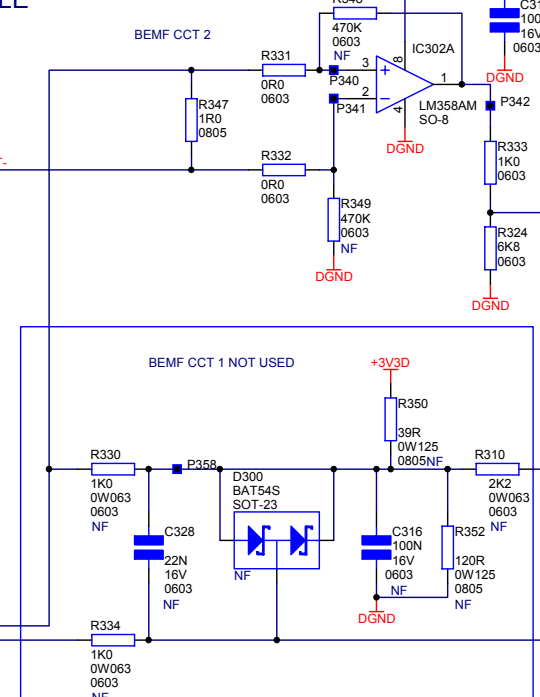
BEMF CCT 2

R348
470K
0603
NF

IC302A

C31
100
16V
0603

R331
0R0
0603

P340

3
8
+
1
2
-
4

LM358AM
SO-8

DGND

DGND

P341

P342

R347
1R0
0805

R332
0R0
0603

R333
1K0
0603

R349
470K
0603
NF

DGND

R324
6K8
0603

DGND

BEMF CCT 1 NOT USED

+3V3D

R350
39R
0W125
0805

NF

R330
1K0
0W063
0603
NF

P358

D300
BAT54S
SOT-23

NF

R310
2K2
0W063
0603
NF

C328
22N
16V
0603
NF

C316
100N
16V
0603
NF

R352
120R
0W125
0805
NF

DGND

R334
1K0
0W063
0603
NF